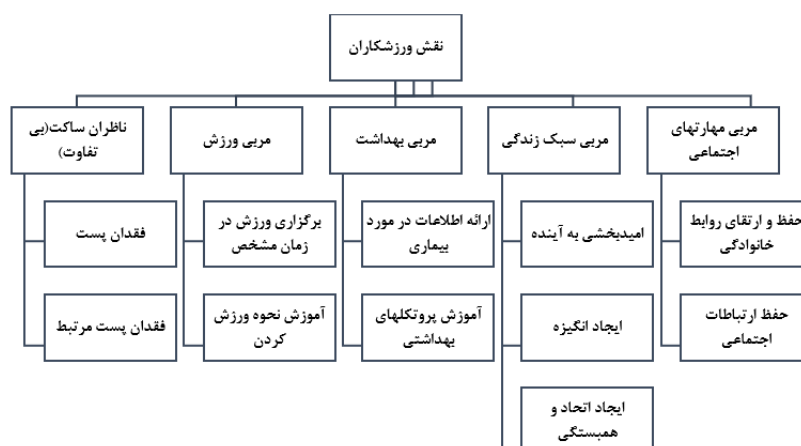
نقش ورزشکاران

مربی مهارتهای اجتماعی

حفظ و ارتقای روابط خانوادگی

حفظ ارتباطات اجتماعی

مربی سبک زندگی

امیدبخشی به آینده

ایجاد انگیزه

ایجاد اتحاد و همبستگی

مربی بهداشت

ارائه اطلاعات در مورد بیماری

آموزش پروتکلهای بهداشتی

مربی ورزش

برگزاری ورزش در زمان مشخص

آموزش نحوه ورزش کردن

ناظران ساکت(بی تفاوت)

فقدان پست

فقدان پست مرتبط